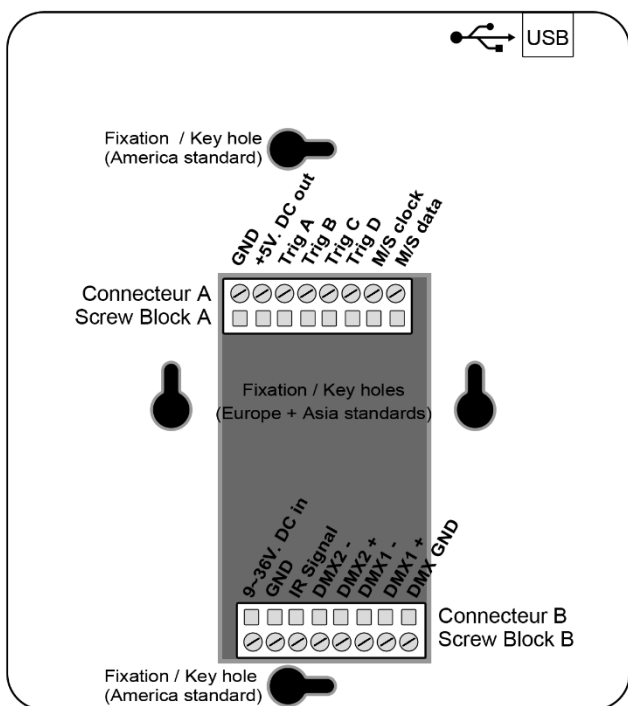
USB

Fixation / Key hole
(America standard)

GND
+5V. DC out
Trig A
Trig B
Trig C
Trig D
M/S clock
M/S data

Connecteur A
Screw Block A

Fixation / Key holes
(Europe + Asia standards)

9-36V. DC in
GND
IR Signal
DMX2 -
DMX2 +
DMX1 -
DMX1 +
DMX GND

Connecteur B
Screw Block B

Fixation / Key hole
(America standard)